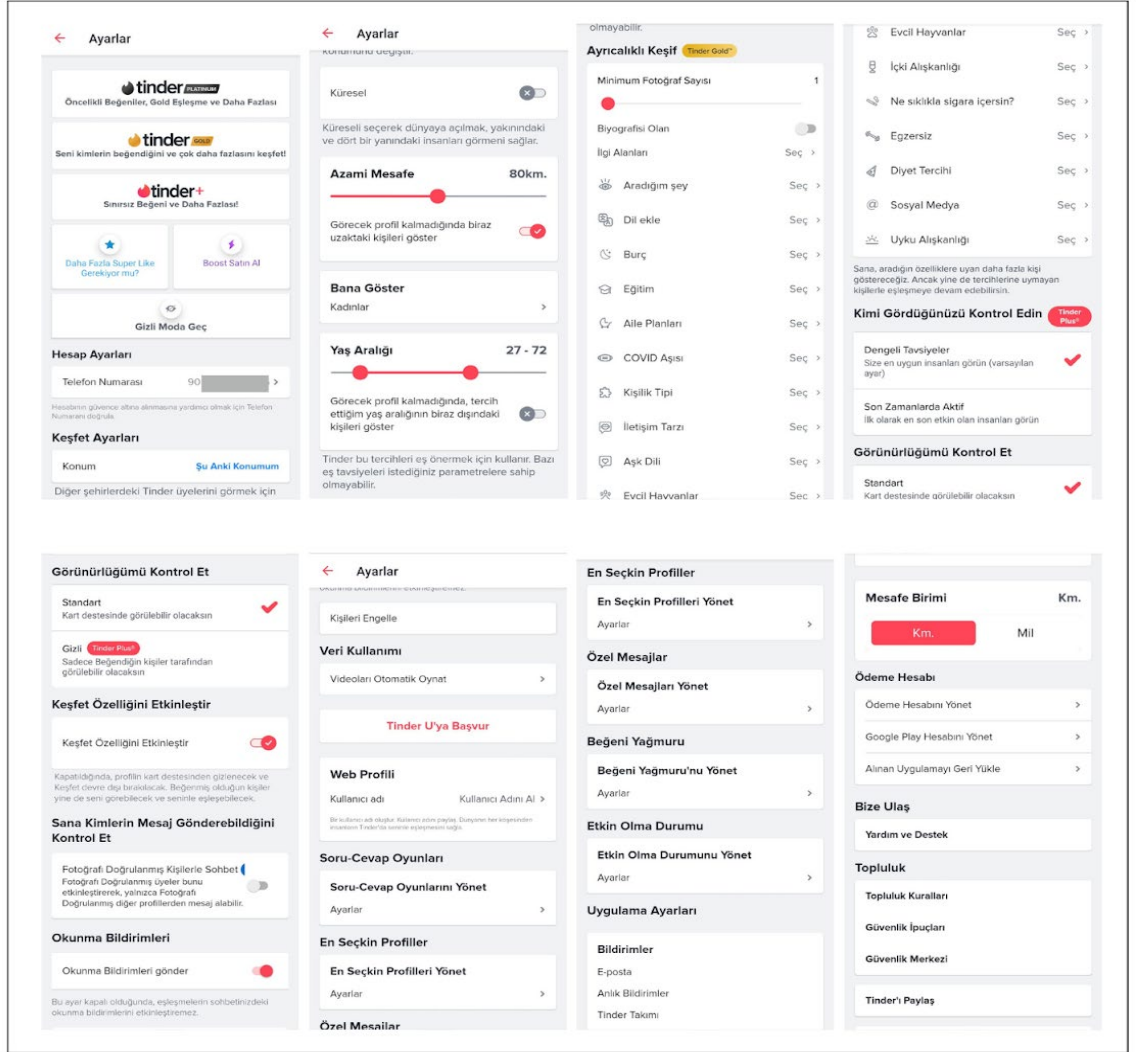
← Ayarlar

tinder PLATINUM
Öncelikli Beğeniler, Gold Eşleşme ve Daha Fazlası

tinder GOLD
Seni kimlerin beğendiğini ve çok daha fazlasını keşfet!

tinder+
Sınırsız Beğeni ve Daha Fazlası!

Daha Fazla Super Like Gerekiyor mu?

Boost Satın Al

Gizli Moda Geç

Hesap Ayarları

Telefon Numarası 90 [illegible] >

Hesabının güvence altına alınmasına yardımcı olmak için Telefon Numaranı doğrula.

Keşfet Ayarları

Konum Şu Anki Konumum

Diğer şehirlerdeki Tinder üyelerini görmek için

← Ayarlar

konumunu değiştir.

Küresel

Küreseli seçerek dünyaya açılmak, yakınındaki ve dört bir yanındaki insanları görmeni sağlar.

Azami Mesafe 80km.

Görecek profil kalmadığında biraz uzaktaki kişileri göster

Bana Göster

Kadınlar >

Yaş Aralığı 27 - 72

Görecek profil kalmadığında, tercih ettiğim yaş aralığının biraz dışındaki kişileri göster

Tinder bu tercihleri eş önermek için kullanır. Bazı eş tavsiyeleri istediğiniz parametrelere sahip olmayabilir.

olmayabilir.

Ayrıcalıklı Keşif Tinder Gold™

Minimum Fotoğraf Sayısı 1

Biyografisi Olan

İlgi Alanları Seç >

Aradığım şey Seç >

Dil ekle Seç >

Burç Seç >

Eğitim Seç >

Aile Planları Seç >

COVID Aşısı Seç >

Kişilik Tipi Seç >

İletişim Tarzı Seç >

Aşk Dili Seç >

Evcil Hayvanlar Seç >

Evcil Hayvanlar Seç >

İçki Alışkanlığı Seç >

Ne sıklıkla sigara içersin? Seç >

Egzersiz Seç >

Diyet Tercihi Seç >

Sosyal Medya Seç >

Uyku Alışkanlığı Seç >

Sana, aradığın özelliklere uyan daha fazla kişi göstereceğiz. Ancak yine de tercihlerine uymayan kişilerle eşleşmeye devam edebilirsin.

Kimi Gördüğünüzü Kontrol Edin Tinder Plus®

Dengeli Tavsiyeler
Size en uygun insanları görün (varsayılan ayar)

Son Zamanlarda Aktif
İlk olarak en son etkin olan insanları görün

Görünürlüğümü Kontrol Et

Standart
Kart destesinde görülebilir olacaksın

Görünürlüğümü Kontrol Et

Standart
Kart destesinde görülebilir olacaksın

Gizli Tinder Plus®
Sadece Beğendiğin kişiler tarafından görülebilir olacaksın

Keşfet Özelliğini Etkinleştir

Keşfet Özelliğini Etkinleştir

Kapatıldığında, profilin kart destesinden gizlenecek ve Keşfet devre dışı bırakılacak. Beğenmiş olduğun kişiler yine de seni görebilecek ve seninle eşleşebilecek.

Sana Kimlerin Mesaj Gönderebildiğini Kontrol Et

Fotoğrafı Doğrulanmış Kişilerle Sohbet
Fotoğrafı Doğrulanmış üyeler bunu etkinleştirerek, yalnızca Fotoğrafı Doğrulanmış diğer profillerden mesaj alabilir.

Okunma Bildirimleri

Okunma Bildirimleri gönder

Bu ayar kapalı olduğunda, eşleşmelerin sohbetinizdeki okunma bildirimlerini etkinleştiremez.

← Ayarlar

okunma bildirimlerini etkinleştiremez.

Kişileri Engelle

Veri Kullanımı

Videoları Otomatik Oynat >

Tinder U'ya Başvur

Web Profili

Kullanıcı adı Kullanıcı Adını Al >

Bir kullanıcı adı oluştur. Kullanıcı adını paylaş. Dünyanın her köşesinden insanların Tinder'da seninle eşleşmesini sağla.

Soru-Cevap Oyunları

Soru-Cevap Oyunlarını Yönet
Ayarlar >

En Seçkin Profiller

En Seçkin Profilleri Yönet
Ayarlar >

Özel Mesajlar

En Seçkin Profiller

En Seçkin Profilleri Yönet
Ayarlar >

Özel Mesajlar

Özel Mesajları Yönet
Ayarlar >

Beğeni Yağmuru

Beğeni Yağmuru'nu Yönet
Ayarlar >

Etkin Olma Durumu

Etkin Olma Durumunu Yönet
Ayarlar >

Uygulama Ayarları

Bildirimler
E-posta
Anlık Bildirimler
Tinder Takımı

Mesafe Birimi Km.

Km. Mil

Ödeme Hesabı

Ödeme Hesabını Yönet >

Google Play Hesabını Yönet >

Alınan Uygulamayı Geri Yükle >

Bize Ulaş

Yardım ve Destek

Topluluk

Topluluk Kuralları

Güvenlik İpuçları

Güvenlik Merkezi

Tinder'ı Paylaş